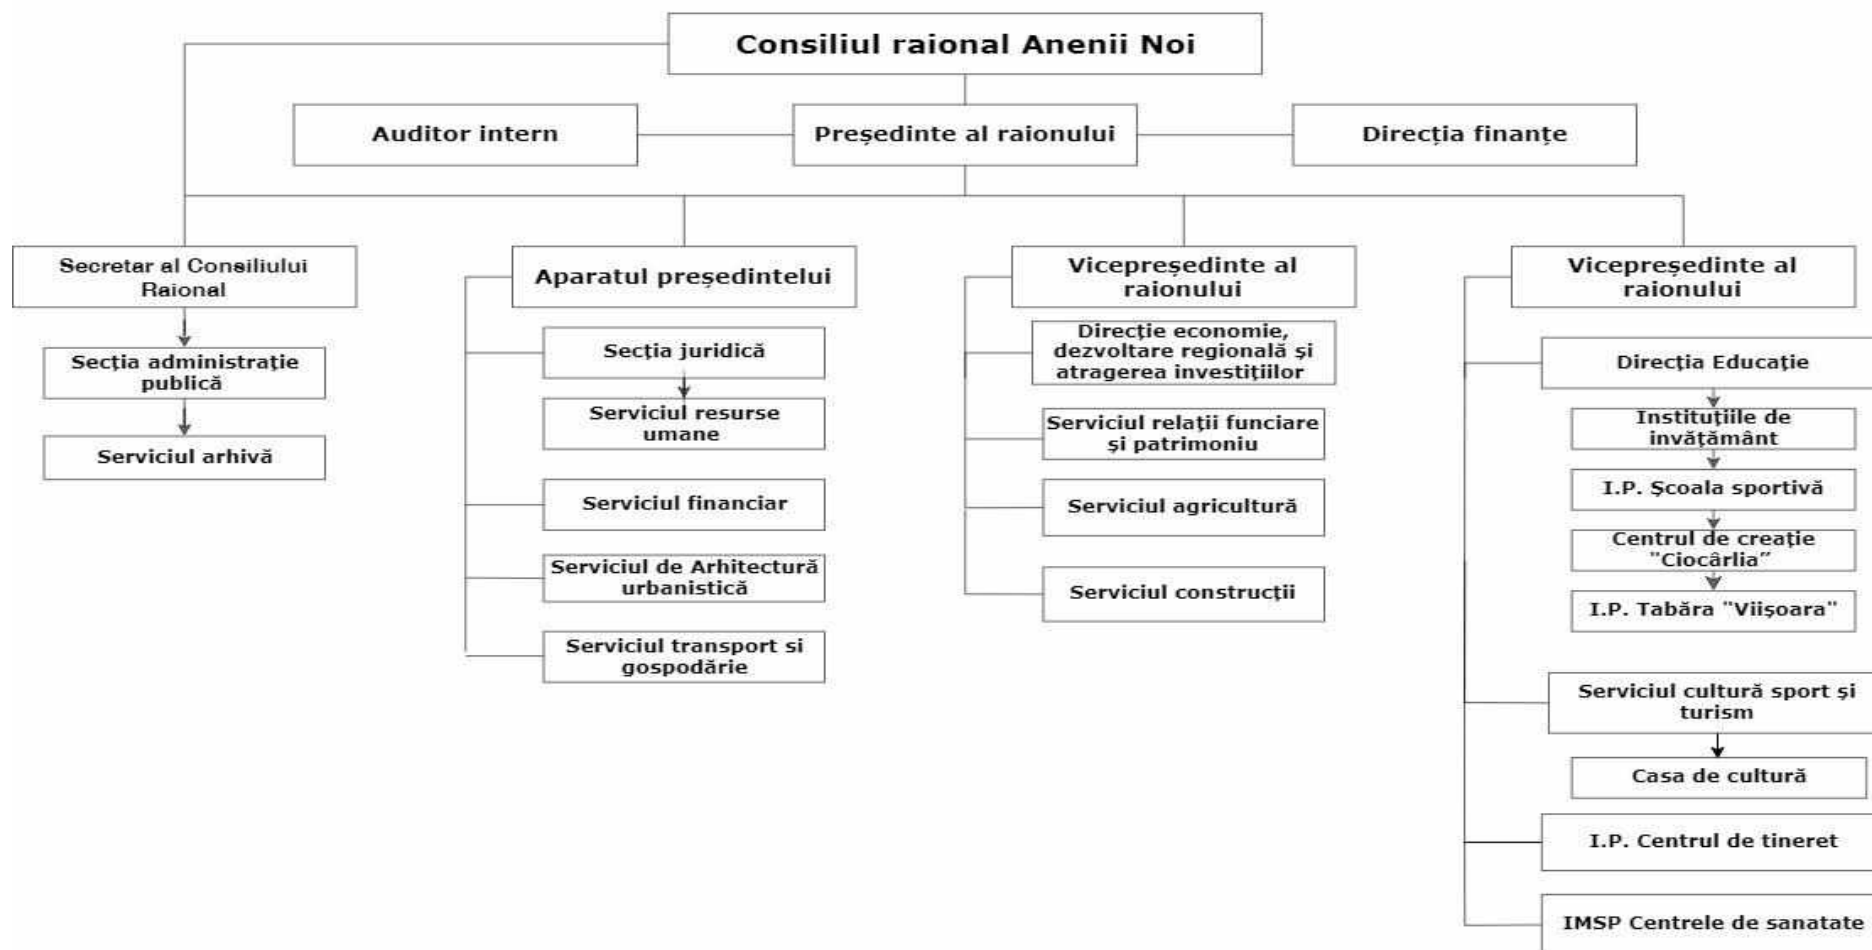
Consiliul raional Anenii Noi

Auditor intern

Președinte al raionului

Direcția finanțe

Secretar al Consiliului Raional

Secția administrație publică

Serviciul arhivă

Aparatul președintelui

Secția juridică

Serviciul resurse umane

Serviciul financiar

Serviciul de Arhitectură urbanistică

Serviciul transport si gospodărie

Vicepreședinte al raionului

Direcție economie, dezvoltare regională și atragerea investițiilor

Serviciul relații funciare și patrimoniu

Serviciul agricultură

Serviciul construcții

Vicepreședinte al raionului

Direcția Educație

Instituțiile de învățământ

I.P. Școala sportivă

Centrul de creație "Ciocârlia"

I.P. Tabăra "Viișoara"

Serviciul cultură sport și turism

Casa de cultură

I.P. Centrul de tineret

IMSP Centrele de sanatate